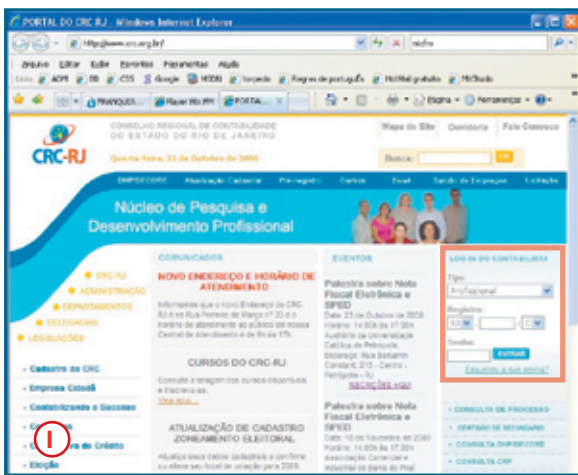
PORTAL DO CRC RJ - Windows Internet Explorer

http://www.crc.org.br/

Arquivo Editar Exibir Favoritos Ferramentas Ajuda

Links ADM BB CSS Google MSDN torpedo Regras de português Hotmail gratuito MrShade

FRANQUIAS... Placar My IM PORTAL...

Página Ferramentas

CONSELHO REGIONAL DE CONTABILIDADE DO ESTADO DO RIO DE JANEIRO

CRC-RJ

Quarta-feira, 22 de Outubro de 2008

Mapa do Site Ouvidoria Fale Conosco

Busca: OK

DHPDECORE Atualização Cadastral Pré-registro Cursos Email Saída de Empregos Licitação

Núcleo de Pesquisa e Desenvolvimento Profissional

CRC-RJ
ADMINISTRAÇÃO
DEPARTAMENTOS
DELEGACIAS
LEGISLAÇÕES

Cadastro do CRC
Empresa Cidadã
Contabilizando o Sucesso
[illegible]
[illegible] de Crédito
Eleição

COMUNICADOS

NOVO ENDEREÇO E HORÁRIO DE ATENDIMENTO

Informamos que o novo Endereço do CRC-RJ é na Rua Primeiro de Março nº 33 e o horário de atendimento ao público em nossa Central de Atendimento é de 9h às 17h.

CURSOS DO CRC-RJ

Consulte a listagem dos cursos disponíveis e inscreva-se.
Veja aqui...

ATUALIZAÇÃO DE CADASTRO ZONEAMENTO ELEITORAL

Atualize seus dados cadastrais e confirme ou altere seu local de votação para 2009.

EVENTOS

Palestra sobre Nota Fiscal Eletrônica e SPED
Data: 23 de Outubro de 2008. Horário: 14:00h às 17:30h Auditório da Universidade Católica de Petrópolis Endereço: Rua Benjamin Constant, 213 - Centro - Petrópolis - RJ
INSCRIÇÕES AQUI

Palestra sobre Nota Fiscal Eletrônica e SPED
Data: 10 de Novembro de 2008 Horário: 14:00h às 17:30h Associação Comercial e Industrial de Barra do Piraí

LOG IN DO CONTABILISTA

Tipo:
Profissional
Registro:
RJ
Senha:
ENTRAR
Esqueceu a sua senha?

CONSULTA DE PROCESSO
CERTIDÃO DE REGULARIDADE
CONSULTA DHPDECORE
CONSULTA CRP

I